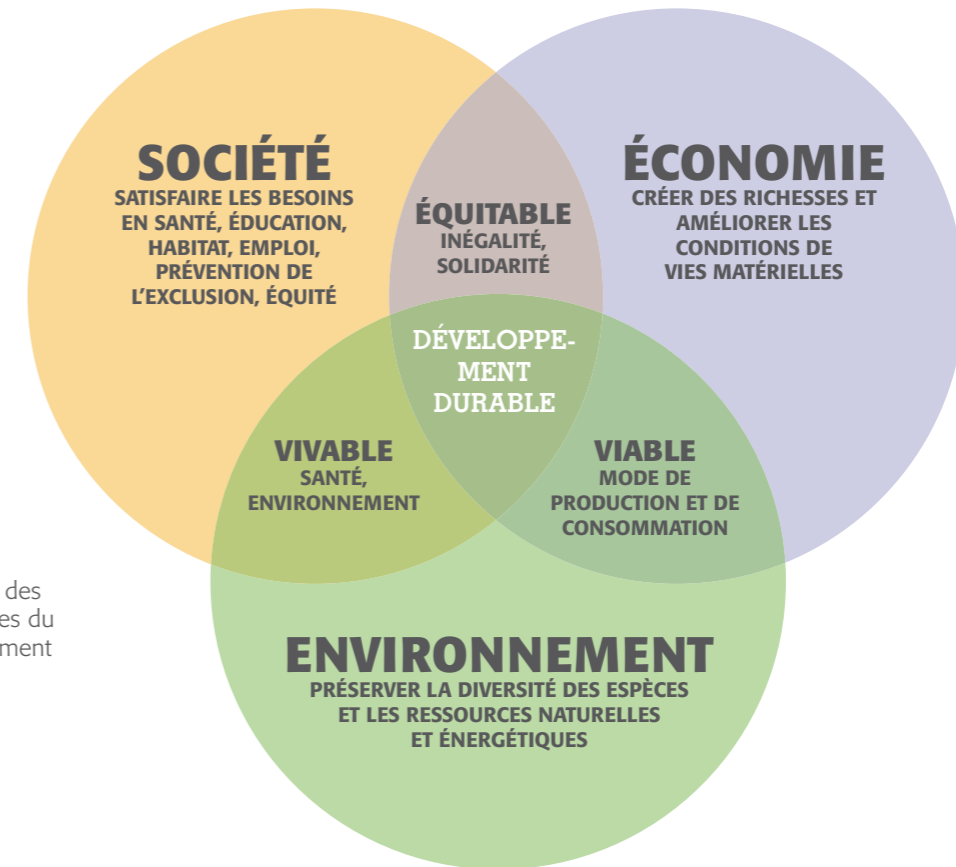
SOCIÉTÉ
SATISFAIRE LES BESOINS EN SANTÉ, ÉDUCATION, HABITAT, EMPLOI, PRÉVENTION DE L'EXCLUSION, ÉQUITÉ

ÉQUITABLE
INÉGALITÉ, SOLIDARITÉ

ÉCONOMIE
CRÉER DES RICHESSES ET AMÉLIORER LES CONDITIONS DE VIES MATÉRIELLES

DÉVELOPPEMENT DURABLE

VIVABLE
SANTÉ, ENVIRONNEMENT

VIABLE
MODE DE PRODUCTION ET DE CONSOMMATION

des
es du
ment

ENVIRONNEMENT
PRÉSERVER LA DIVERSITÉ DES ESPÈCES ET LES RESSOURCES NATURELLES ET ÉNERGÉTIQUES